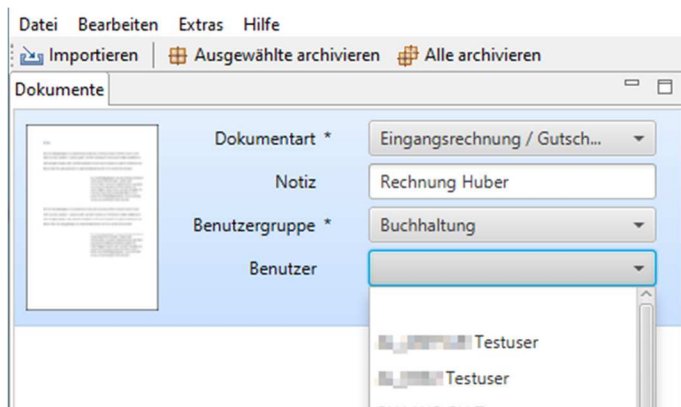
Datei Bearbeiten Extras Hilfe

Importieren | Ausgewählte archivieren | Alle archivieren

Dokumente

Dokumentart * Eingangsrechnung / Gutsch...

Notiz Rechnung Huber

Benutzergruppe * Buchhaltung

Benutzer

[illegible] Testuser

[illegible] Testuser